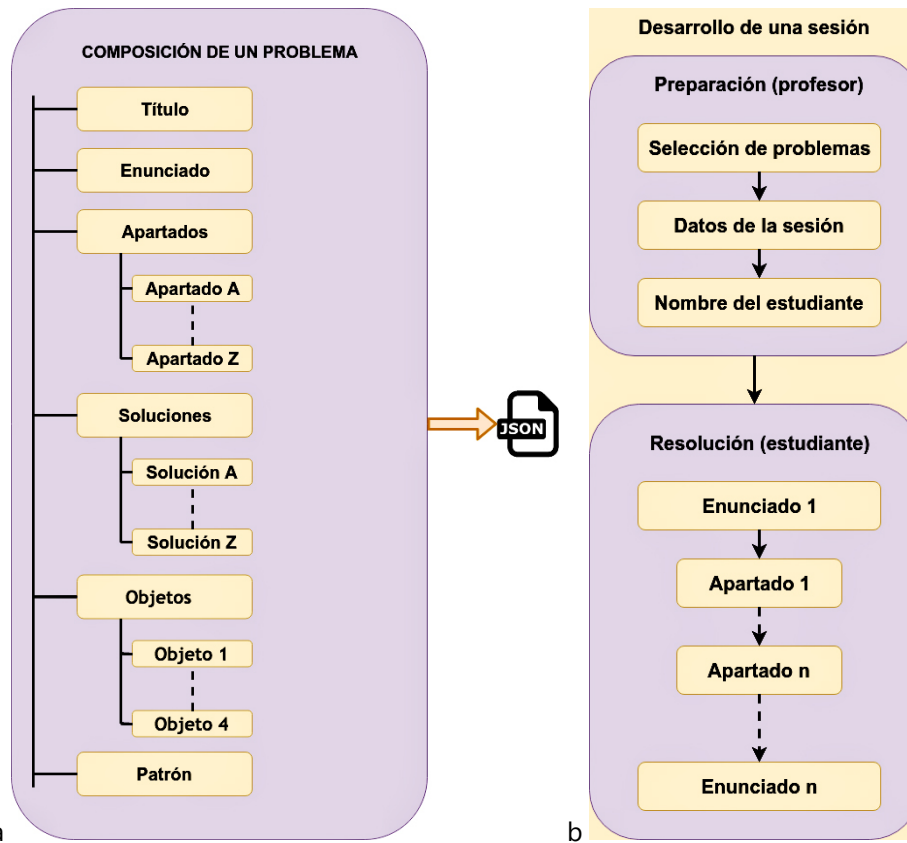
COMPOSICIÓN DE UN PROBLEMA

Título

Enunciado

Apartados

Apartado A

Apartado Z

Soluciones

Solución A

Solución Z

Objetos

Objeto 1

Objeto 4

Patrón

a

JSON

Desarrollo de una sesión

Preparación (profesor)

Selección de problemas

Datos de la sesión

Nombre del estudiante

Resolución (estudiante)

Enunciado 1

Apartado 1

Apartado n

Enunciado n

b